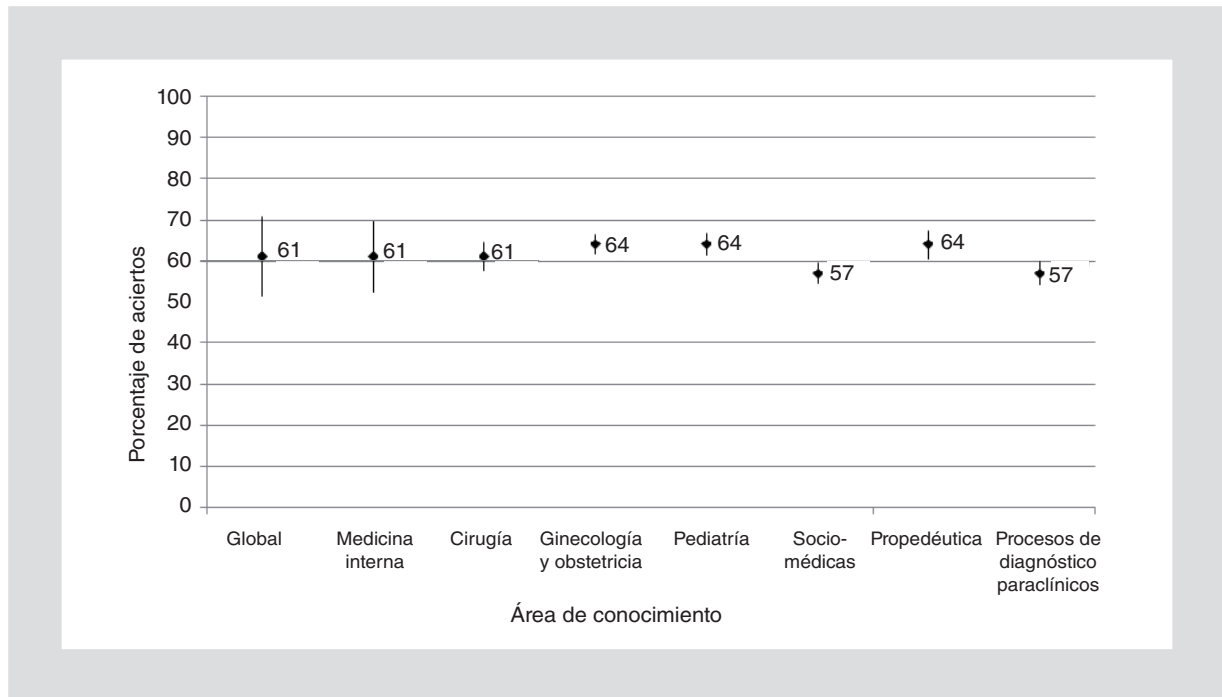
100
90
80
70
60
50
40
30
20
10
0

Porcentaje de aciertos

61
61
61
64
64
57
64
57

Global
Medicina interna
Cirugía
Ginecología y obstetricia
Pediatría
Sociomédicas
Propedéutica
Procesos de diagnóstico paraclínicos

Área de conocimiento